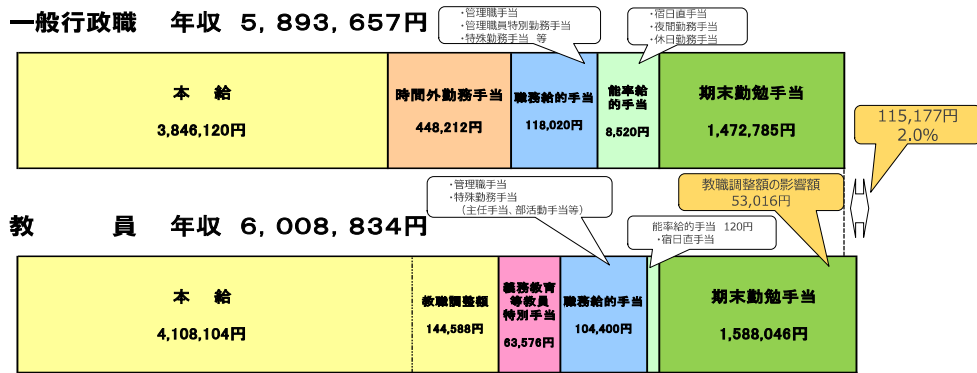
一般行政職　年収　5，893，657円

・管理職手当
・管理職員特別勤務手当
・特殊勤務手当　等

・宿日直手当
・夜間勤務手当
・休日勤務手当

本　給
3,846,120円

時間外勤務手当
448,212円

職務給的手当
118,020円

能率給的手当
8,520円

期末勤勉手当
1,472,785円

115,177円
2.0%

教職調整額の影響額
53,016円

・管理職手当
・特殊勤務手当
（主任手当、部活動手当等）

教　　員　年収　6，008，834円

能率給的手当　120円
・宿日直手当

本　給
4,108,104円

教職調整額
144,588円

義務教育等教員特別手当
63,576円

職務給的手当
104,400円

期末勤勉手当
1,588,046円